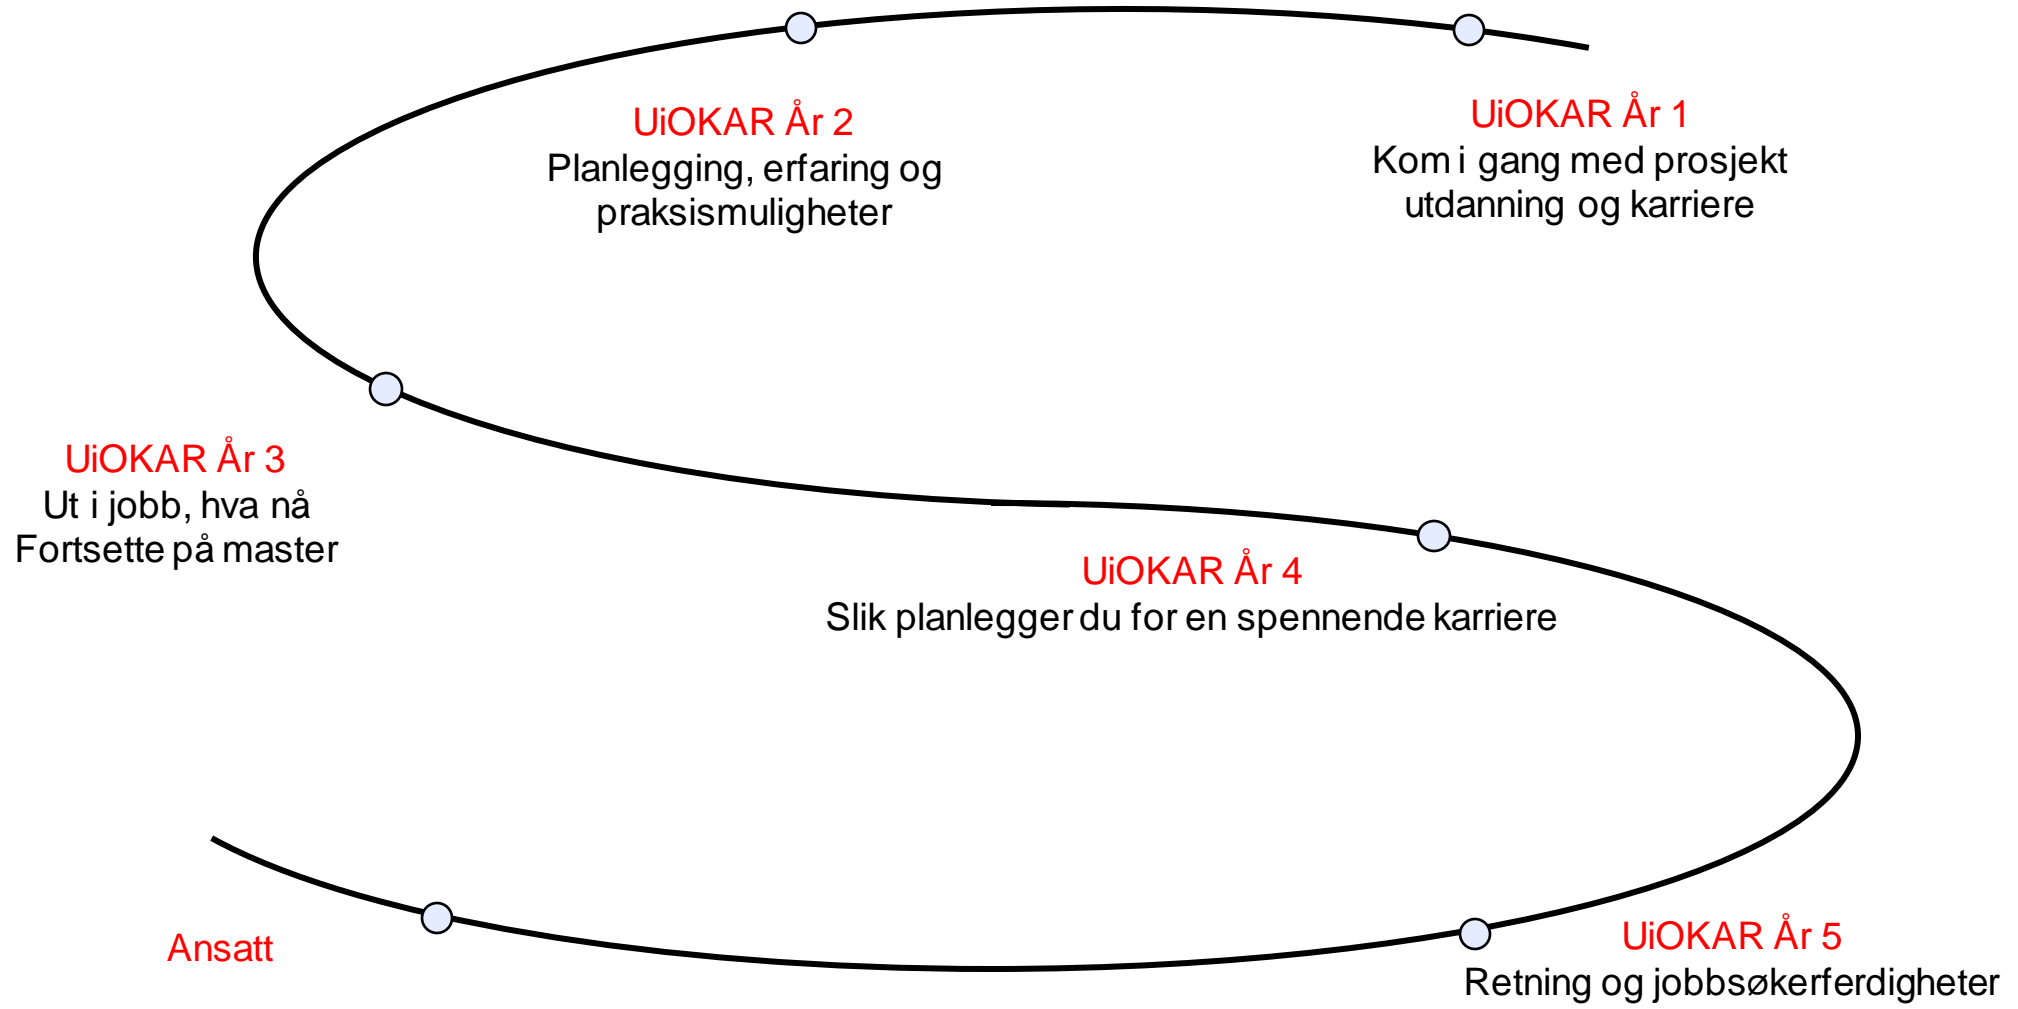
UiOKAR År 1
Kom i gang med prosjekt utdanning og karriere

UiOKAR År 2
Planlegging, erfaring og praksismuligheter

UiOKAR År 3
Ut i jobb, hva nå
Fortsette på master

UiOKAR År 4
Slik planlegger du for en spennende karriere

UiOKAR År 5
Retning og jobbsøkerferdigheter

Ansatt